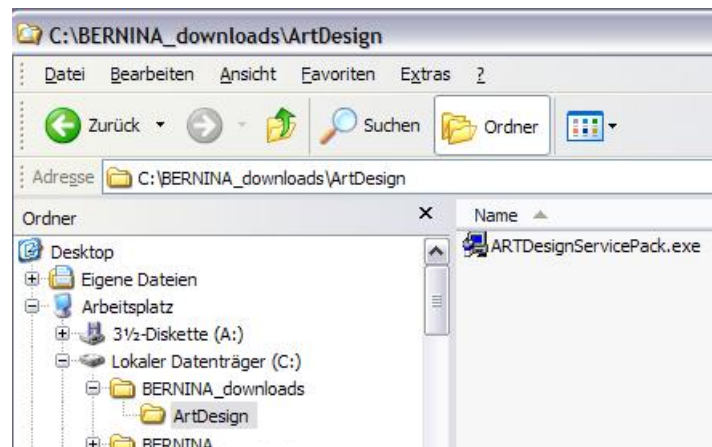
C:\BERNINA_downloads\ArtDesign

Datei Bearbeiten Ansicht Favoriten Extras ?

Zurück Suchen Ordner

Adresse C:\BERNINA_downloads\ArtDesign

Ordner ×

Desktop
Eigene Dateien
Arbeitsplatz
3½-Diskette (A:)
Lokaler Datenträger (C:)
BERNINA_downloads
ArtDesign
BERNINA

Name

ARTDesignServicePack.exe